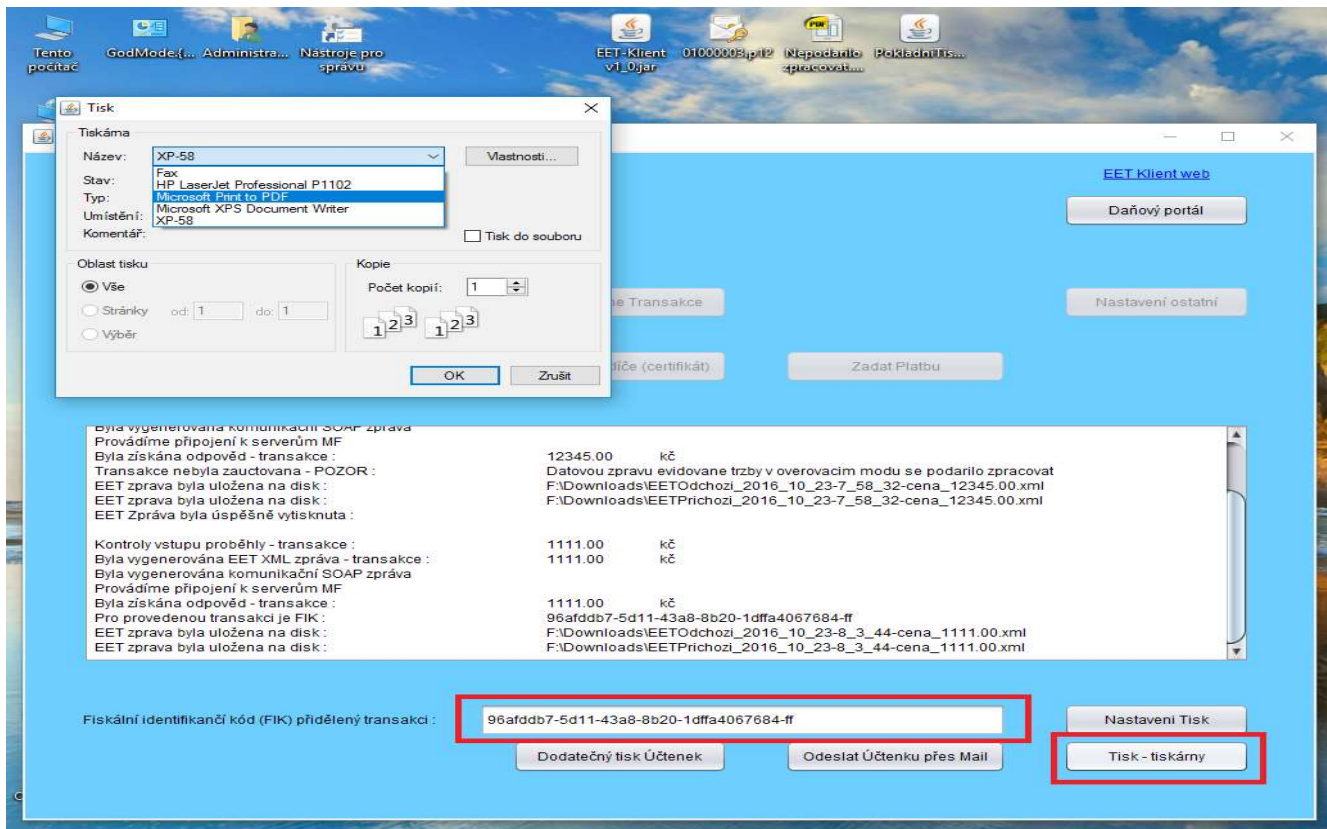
Tento počítač
GodMode.{...
Administra...
Nástroje pro správu
EET-Klient v1_0.jar
01000003.p12
Nepodařilo zpracovat...
PokladniTis...

Tisk
Tiskárna
Název: XP-58
Vlastnosti...
Fax
HP LaserJet Professional P1102
Microsoft Print to PDF
Microsoft XPS Document Writer
XP-58
Stav:
Typ:
Umístění:
Komentář:
Tisk do souboru
Oblast tisku
Vše
Stránky od: 1 do: 1
Výběr
Kopie
Počet kopií: 1
OK
Zrušit

EET Klient web
Daňový portál
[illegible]e Transakce
Nastavení ostatní
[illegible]diče (certifikát)
Zadat Platbu

Byla vygenerována komunikační SOAP zpráva
Provádíme připojení k serverům MF
Byla získána odpověď - transakce : 12345.00 kč
Transakce nebyla zauctovana - POZOR : Datovou zpravu evidovane trzby v overovacim modu se podarilo zpracovat
EET zprava byla uložena na disk : F:\Downloads\EETOdchozi_2016_10_23-7_58_32-cena_12345.00.xml
EET zprava byla uložena na disk : F:\Downloads\EETPrichozi_2016_10_23-7_58_32-cena_12345.00.xml
EET Zpráva byla úspěšně vytisknuta :

Kontroly vstupu proběhly - transakce : 1111.00 kč
Byla vygenerována EET XML zpráva - transakce : 1111.00 kč
Byla vygenerována komunikační SOAP zpráva
Provádíme připojení k serverům MF
Byla získána odpověď - transakce : 1111.00 kč
Pro provedenou transakci je FIK : 96afddb7-5d11-43a8-8b20-1dffa4067684-ff
EET zprava byla uložena na disk : F:\Downloads\EETOdchozi_2016_10_23-8_3_44-cena_1111.00.xml
EET zprava byla uložena na disk : F:\Downloads\EETPrichozi_2016_10_23-8_3_44-cena_1111.00.xml

Fiskální identifikanční kód (FIK) přidělený transakci : 96afddb7-5d11-43a8-8b20-1dffa4067684-ff
Nastaveni Tisk
Dodatečný tisk Účtenek
Odeslat Účtenku přes Mail
Tisk - tiskárny